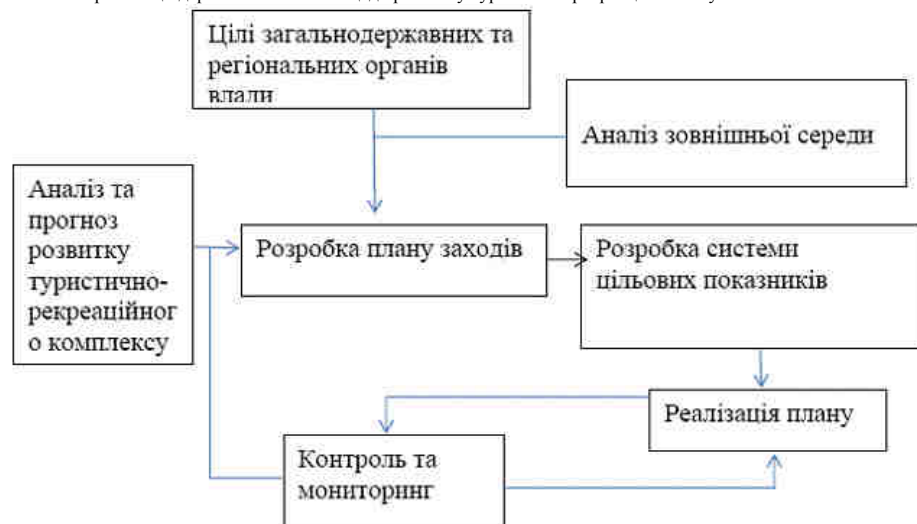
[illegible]

Цілі загальнодержавних та регіональних органів влади

Аналіз зовнішньої середи

Аналіз та прогноз розвитку туристично-рекреаційного комплексу

Розробка плану заходів

Розробка системи цільових показників

Реалізація плану

Контроль та мониторинг